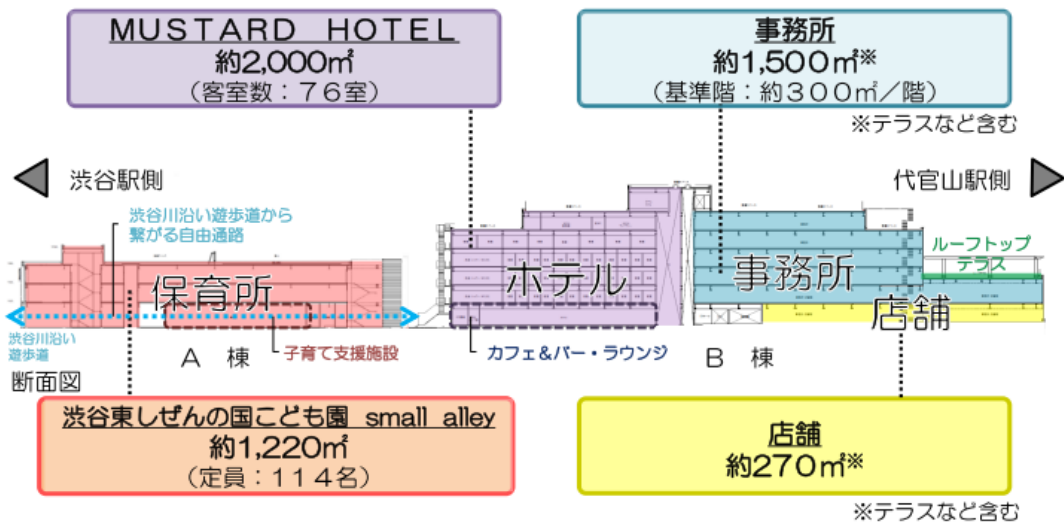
MUSTARD HOTEL
約2,000㎡
（客室数：76室）

事務所
約1,500㎡※
（基準階：約300㎡／階）
※テラスなど含む

渋谷駅側

代官山駅側

渋谷川沿い遊歩道から繋がる自由通路

保育所

ホテル

事務所

ルーフトップテラス

店舗

渋谷川沿い遊歩道

A 棟

子育て支援施設

カフェ＆バー・ラウンジ

B 棟

断面図

渋谷東しぜんの国こども園 small alley
約1,220㎡
（定員：114名）

店舗
約270㎡※
※テラスなど含む